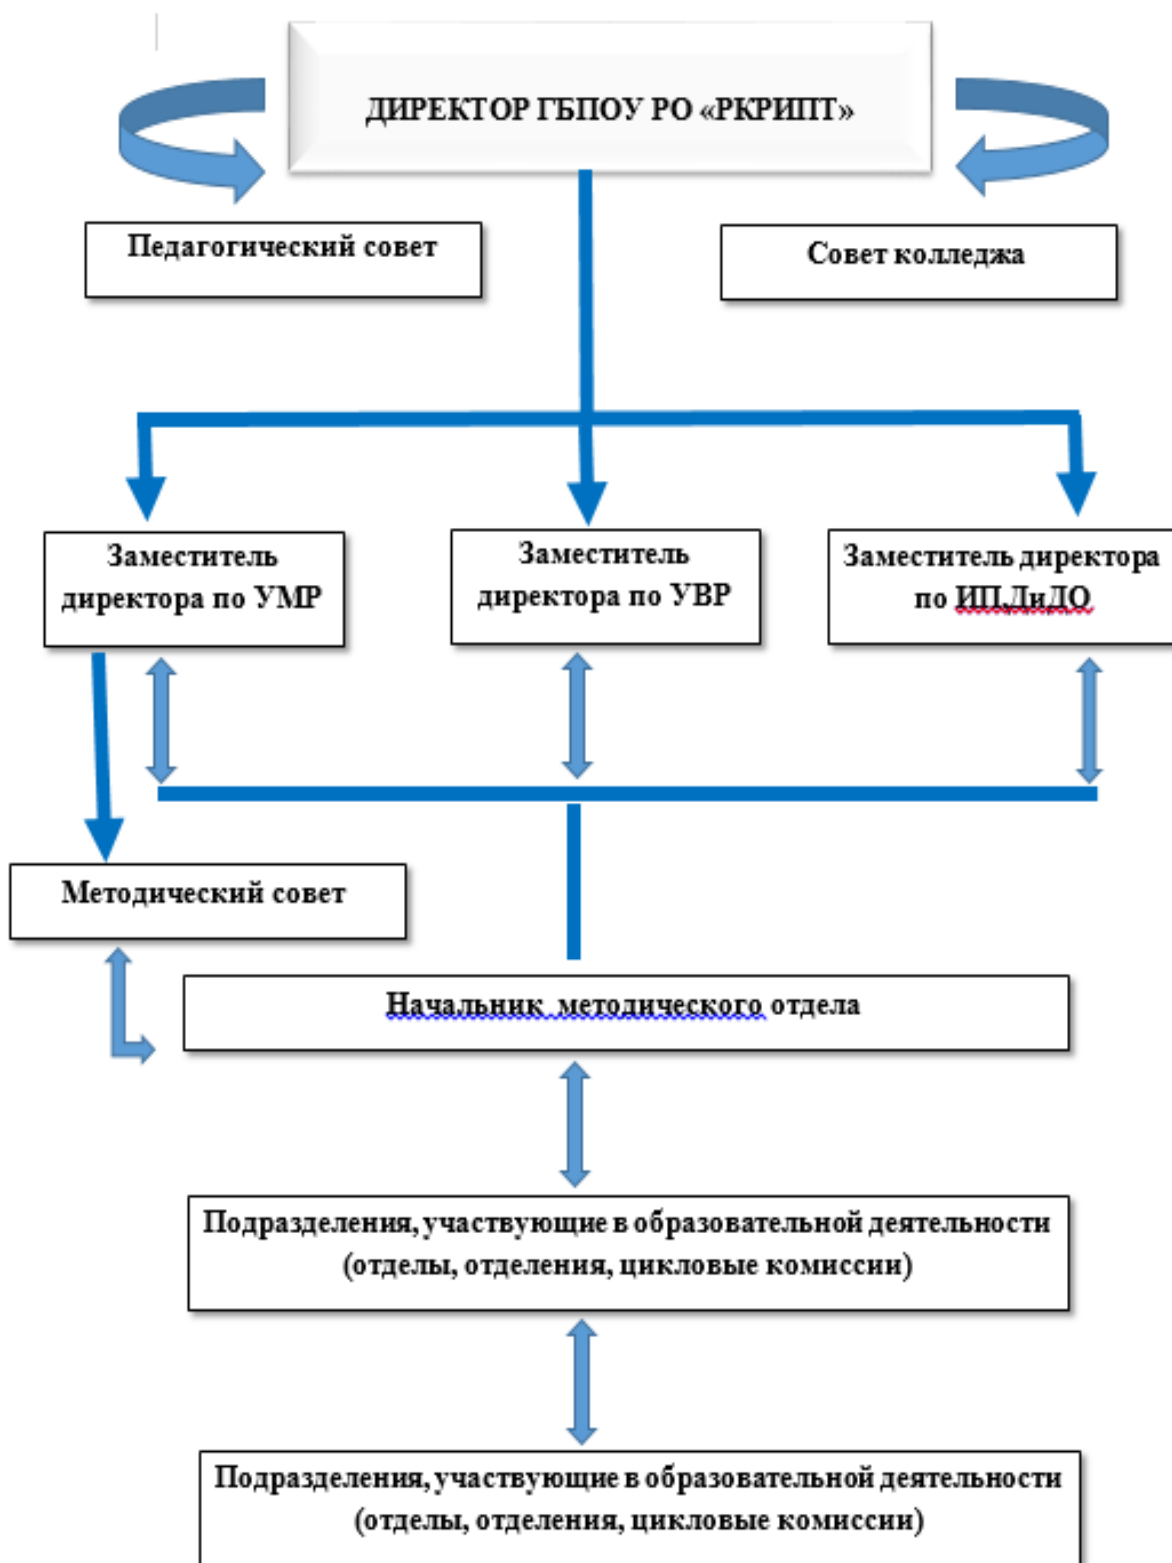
ДИРЕКТОР ГБПОУ РО «РКРИПТ»

Педагогический совет

Совет колледжа

Заместитель директора по УМР

Заместитель директора по УВР

Заместитель директора по ИПДиДО

Методический совет

Начальник методического отдела

Подразделения, участвующие в образовательной деятельности (отделы, отделения, цикловые комиссии)

Подразделения, участвующие в образовательной деятельности (отделы, отделения, цикловые комиссии)